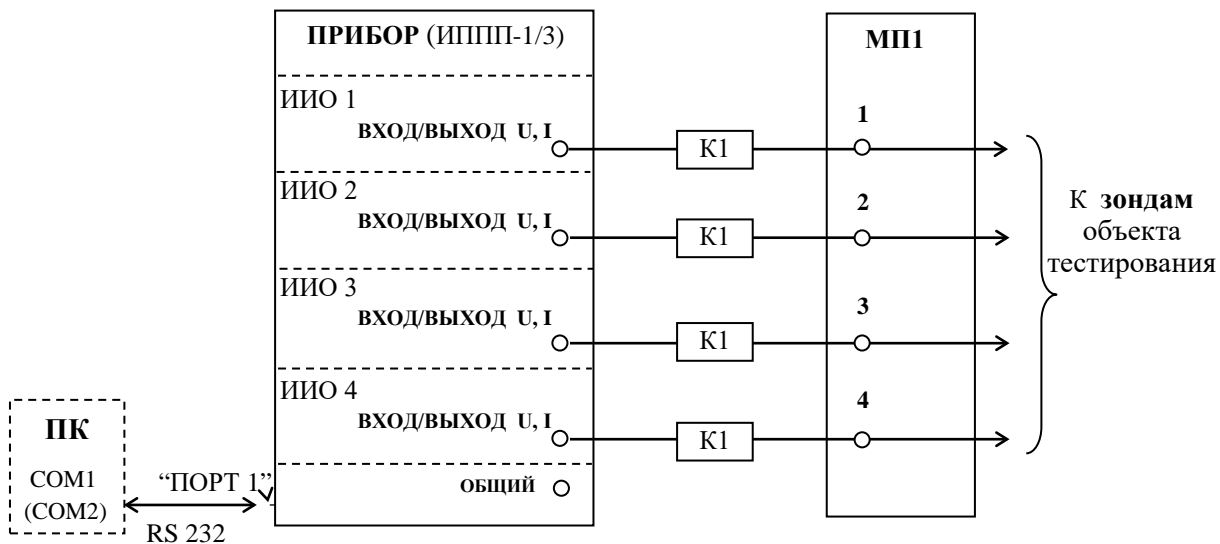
ПРИБОР (ИППП-1/3)

ИИО 1
ВХОД/ВЫХОД U, I

ИИО 2
ВХОД/ВЫХОД U, I

ИИО 3
ВХОД/ВЫХОД U, I

ИИО 4
ВХОД/ВЫХОД U, I

ОБЩИЙ

К1
К1
К1
К1

МП1
1
2
3
4

К зондам объекта тестирования

ПК
COM1
(COM2)

"ПОРТ 1"
RS 232